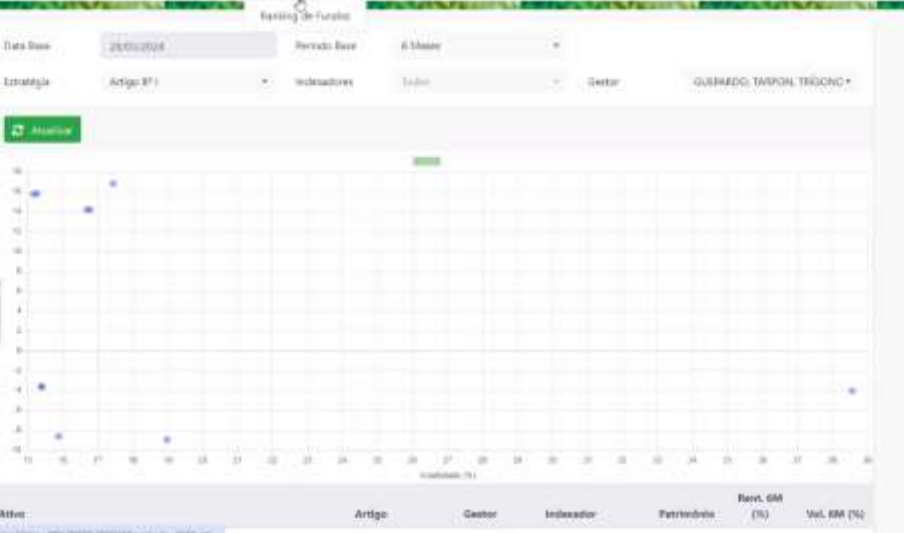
Ranking de Fundos

Data Base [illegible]

Período Base 6 Meses

Estratégia Artigo 8º I

Indexadores Todos

Gestor GUEPARDO, TARPON, TRÍGONO

Atualizar

Ativo

Artigo

Gestor

Indexador

Patrimônio

Rent. 6M (%)

Vol. 6M (%)